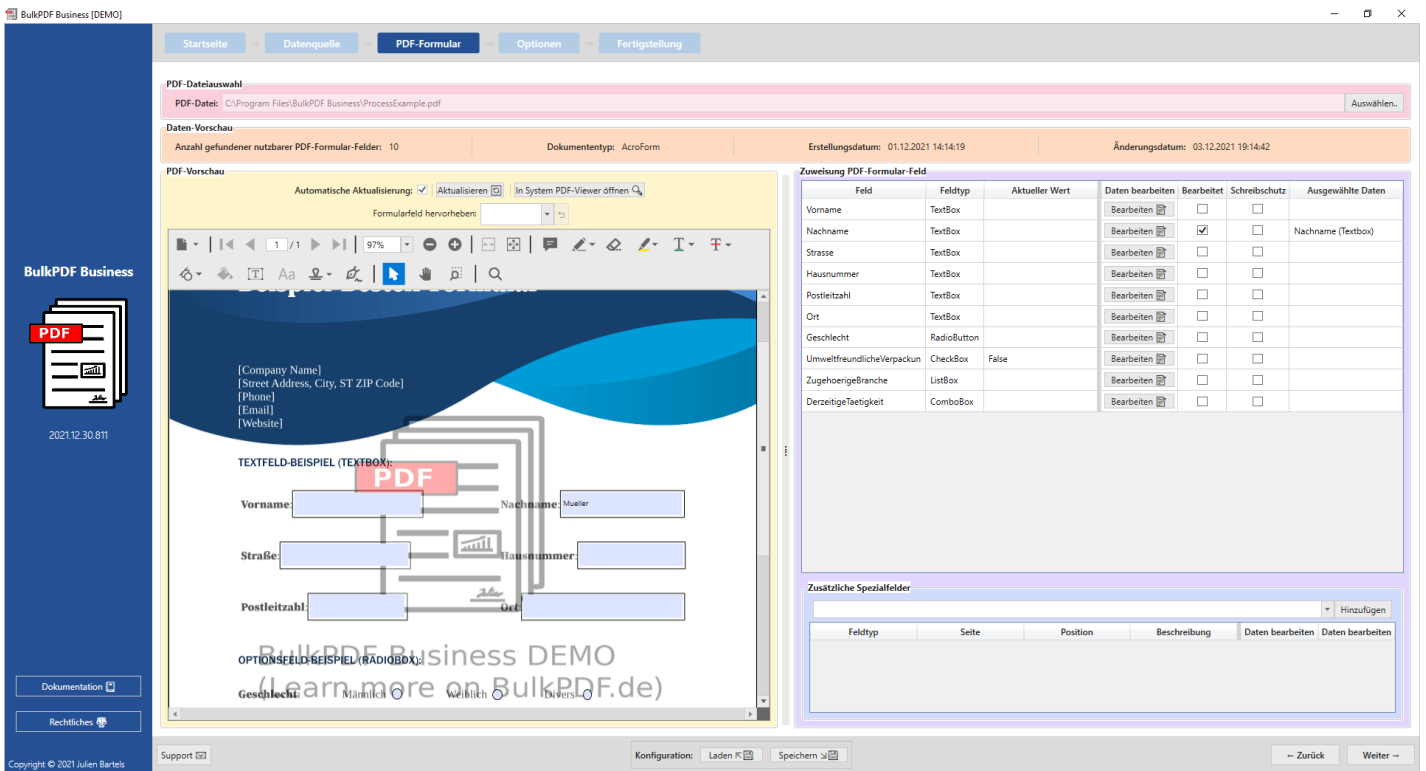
BulkPDF Business [DEMO]

Startseite
Datenquelle
PDF-Formular
Optionen
Fertigstellung

BulkPDF Business

PDF

2021.12.30.811

Dokumentation
Rechtliches

Copyright © 2021 Julien Bartels

PDF-Dateiauswahl
PDF-Datei: C:\Program Files\BulkPDF Business\ProcessExample.pdf
Auswählen..

Daten-Vorschau
Anzahl gefundener nutzbarer PDF-Formular-Felder: 10
Dokumententyp: AcroForm
Erstellungsdatum: 01.12.2021 14:14:19
Änderungsdatum: 03.12.2021 19:14:42

PDF-Vorschau
Automatische Aktualisierung: Aktualisieren In System PDF-Viewer öffnen
Formularfeld hervorheben:

1 /1 97%

[Company Name]
[Street Address, City, ST ZIP Code]
[Phone]
[Email]
[Website]

TEXTFELD-BEISPIEL (TEXTBOX):
PDF
Vorname:
Nachname: Mueller
Straße:
Hausnummer:
Postleitzahl:
Ort:

OPTIONSFELD-BEISPIEL (RADIOBOX):
Geschlecht: Männlich Weiblich Divers
BulkPDF Business DEMO
(Learn more on BulkPDF.de)

Zuweisung PDF-Formular-Feld

| Feld | Feldtyp | Aktueller Wert | Daten bearbeiten | Bearbeitet | Schreibschutz | Ausgewählte Daten |
|---|---|---|---|---|---|---|
| Vorname | TextBox | | Bearbeiten | ☐ | ☐ | |
| Nachname | TextBox | | Bearbeiten | ☑ | ☐ | Nachname (Textbox) |
| Strasse | TextBox | | Bearbeiten | ☐ | ☐ | |
| Hausnummer | TextBox | | Bearbeiten | ☐ | ☐ | |
| Postleitzahl | TextBox | | Bearbeiten | ☐ | ☐ | |
| Ort | TextBox | | Bearbeiten | ☐ | ☐ | |
| Geschlecht | RadioButton | | Bearbeiten | ☐ | ☐ | |
| UmweltfreundlicheVerpackun | CheckBox | False | Bearbeiten | ☐ | ☐ | |
| ZugehoerigeBranche | ListBox | | Bearbeiten | ☐ | ☐ | |
| DerzeitigeTaetigkeit | ComboBox | | Bearbeiten | ☐ | ☐ | |

Zusätzliche Spezialfelder
Hinzufügen

| Feldtyp | Seite | Position | Beschreibung | Daten bearbeiten | Daten bearbeiten |
|---|---|---|---|---|---|

Support
Konfiguration: Laden Speichern
← Zurück
Weiter →